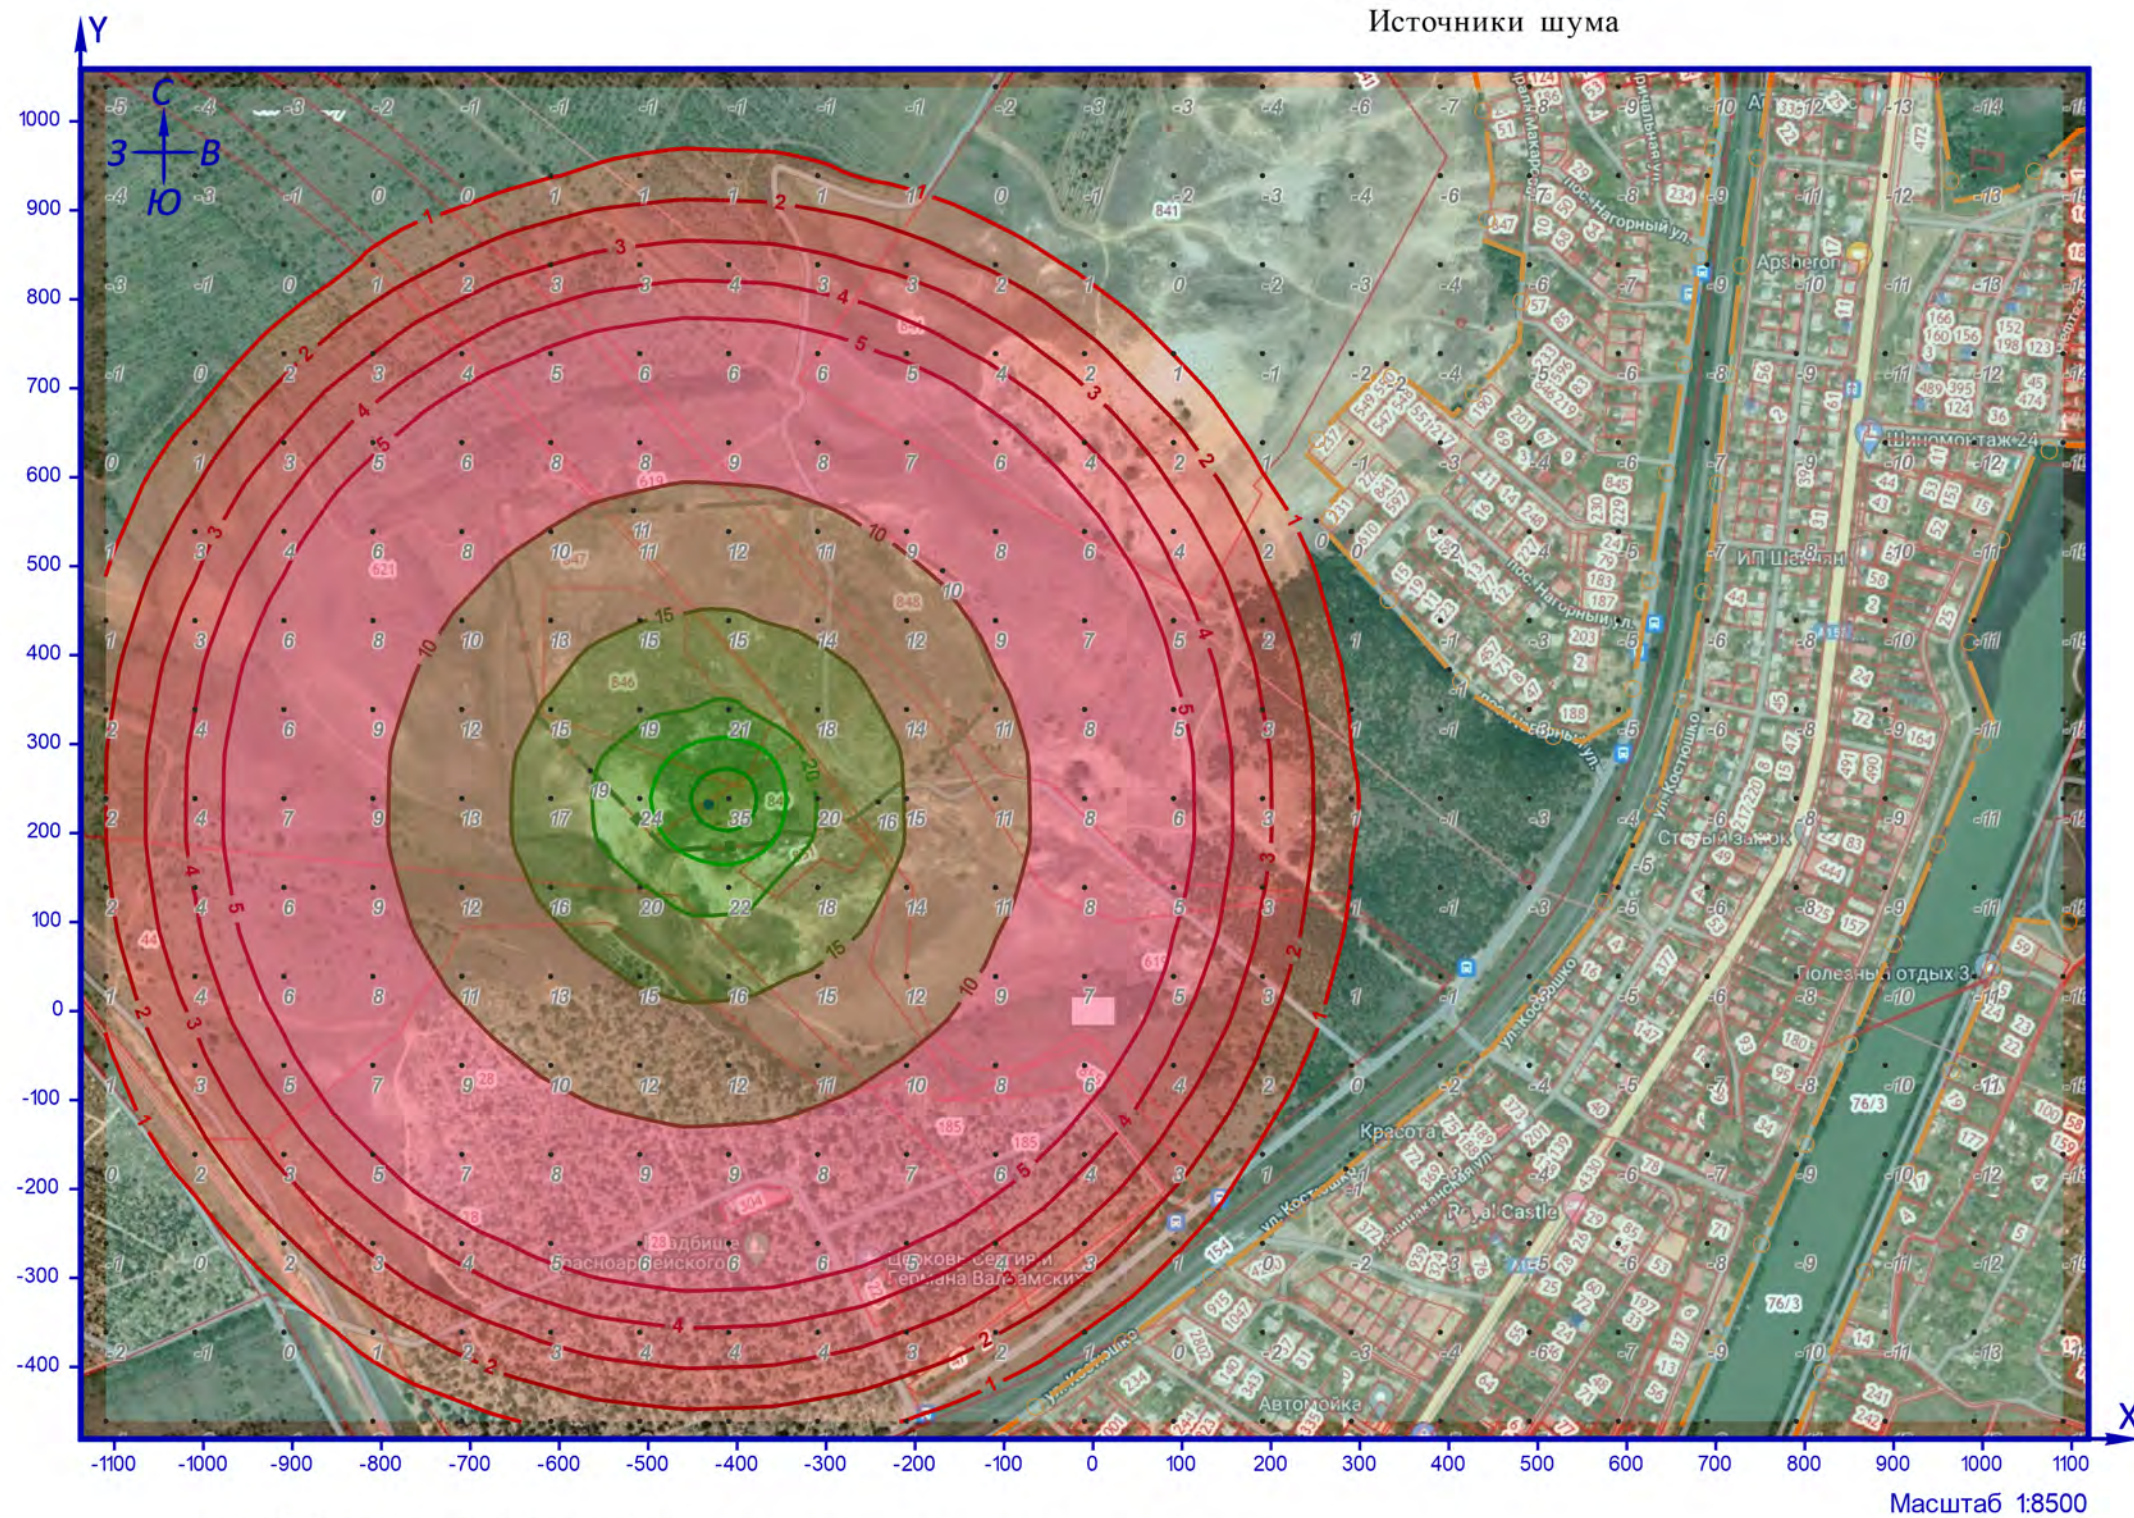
Источники шума

Y

С
З В
Ю

1000
900
800
700
600
500
400
300
200
100
0
-100
-200
-300
-400

-1100 -1000 -900 -800 -700 -600 -500 -400 -300 -200 -100 0 100 200 300 400 500 600 700 800 900 1000 1100

X

1
2
3
4
5
10
15
20

Apsheron
Шиномонтаж 24
ИП Шаевян
Старый замок
Полезный отдых 3
Красота
Royal Castle
Автомойка
Церковь святых Сергия и Германа Валаамских
Кладбище Красноармейского
ул. Костюшко
пос. Нагорный ул.

Масштаб 1:8500